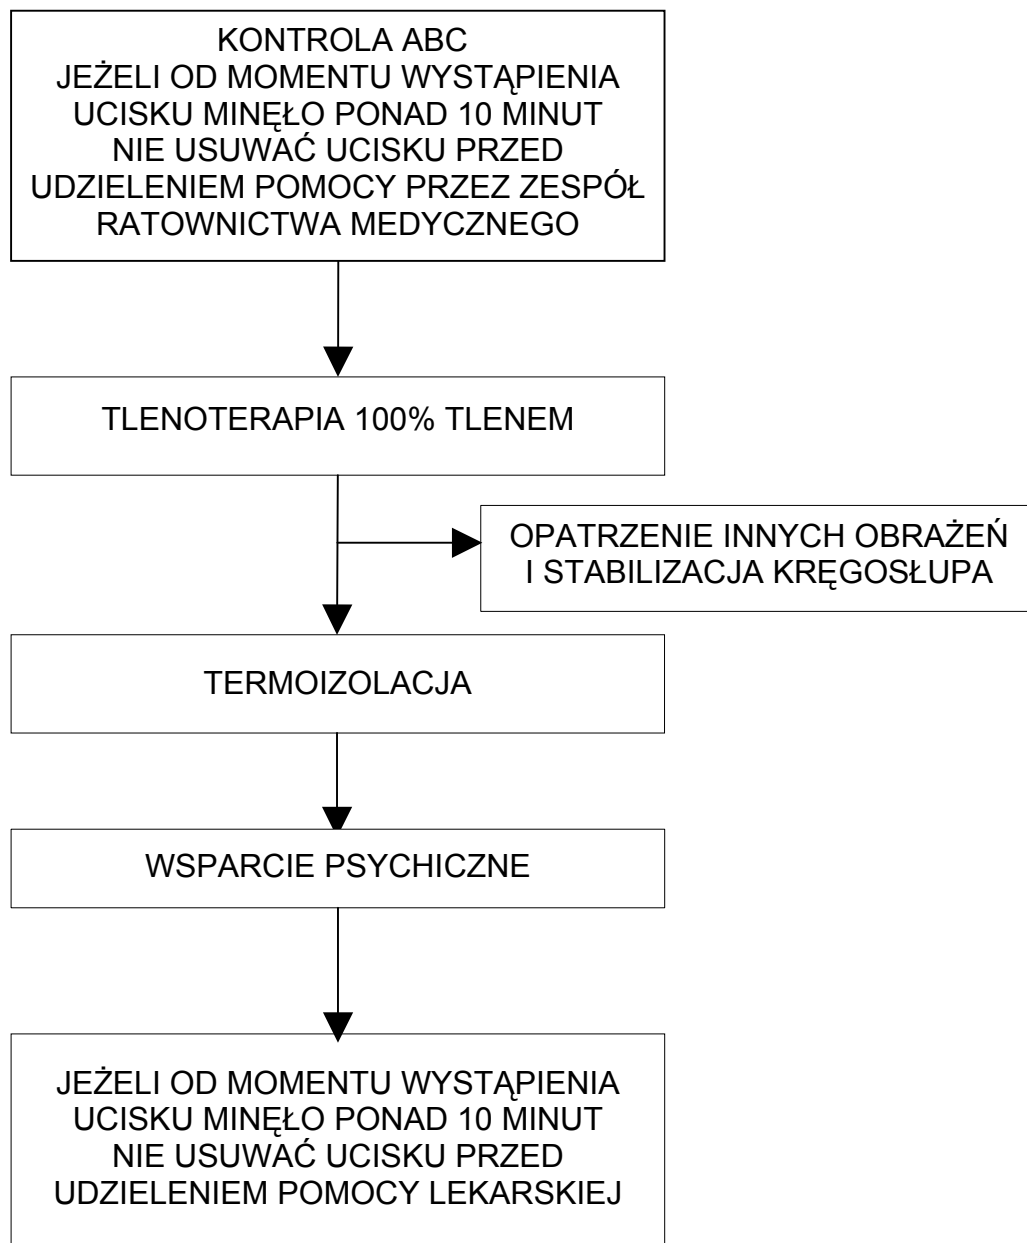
KONTROLA ABC
JEŻELI OD MOMENTU WYSTĄPIENIA UCISKU MINĘŁO PONAD 10 MINUT NIE USUWAĆ UCISKU PRZED UDZIELENIEM POMOCY PRZEZ ZESPÓŁ RATOWNICTWA MEDYCZNEGO

TLENOTERAPIA 100% TLENEM

OPATRZENIE INNYCH OBRAŻEŃ I STABILIZACJA KRĘGOSŁUPA

TERMOIZOLACJA

WSPARCIE PSYCHICZNE

JEŻELI OD MOMENTU WYSTĄPIENIA UCISKU MINĘŁO PONAD 10 MINUT NIE USUWAĆ UCISKU PRZED UDZIELENIEM POMOCY LEKARSKIEJ